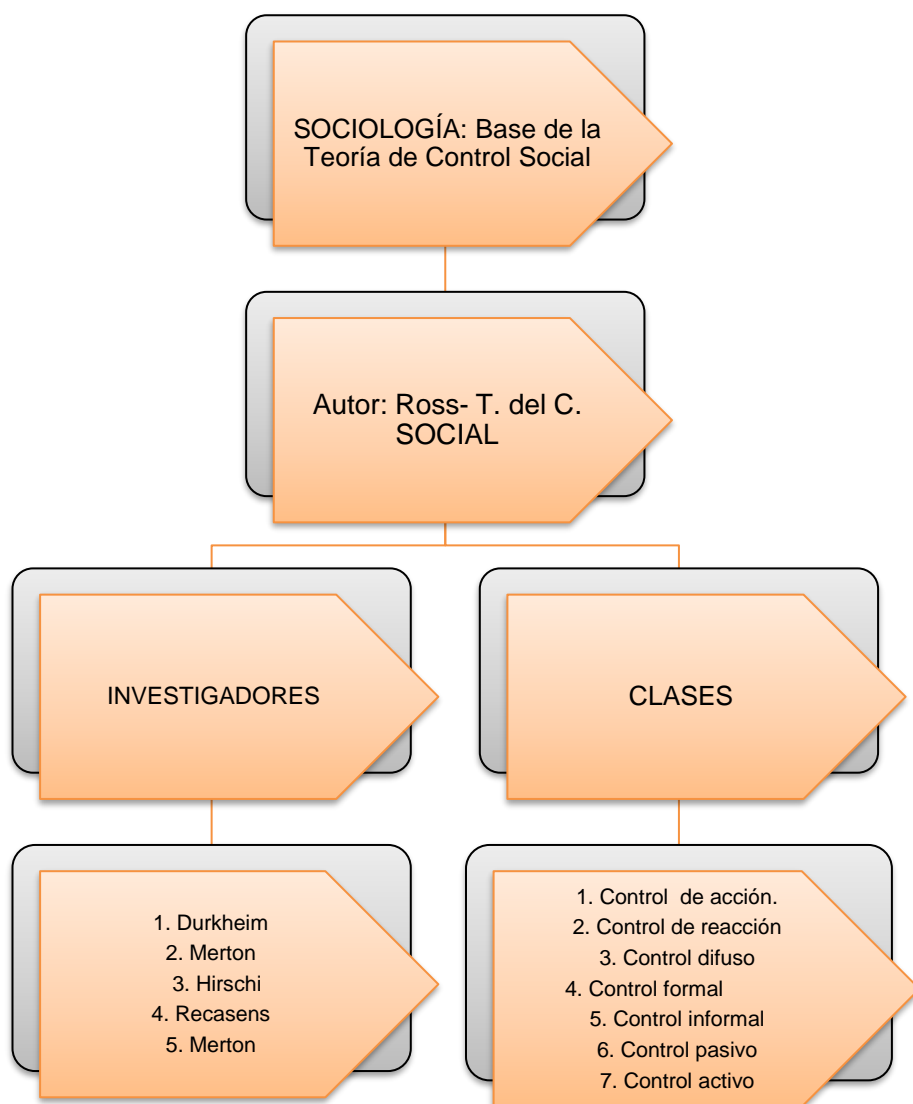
SOCIOLOGÍA: Base de la Teoría de Control Social

Autor: Ross- T. del C. SOCIAL

INVESTIGADORES

CLASES

1. Durkheim
2. Merton
3. Hirschi
4. Recasens
5. Merton

1. Control de acción.
2. Control de reacción
3. Control difuso
4. Control formal
5. Control informal
6. Control pasivo
7. Control activo